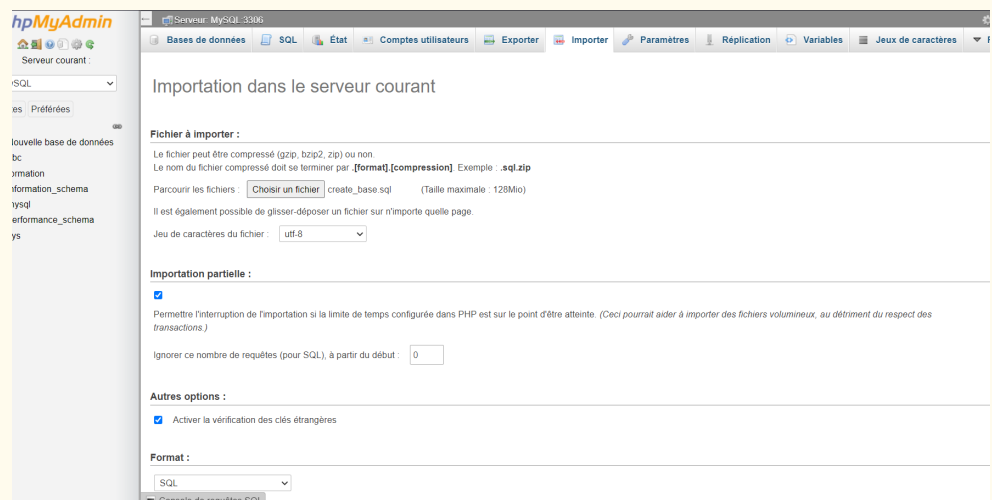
hpMyAdmin

Serveur courant :

SQL

es Préférées

louvelle base de données
bc
ormation
formation_schema
nysql
erformance_schema
ys

Serveur: MySQL:3306

Bases de données SQL État Comptes utilisateurs Exporter Importer Paramètres Réplication Variables Jeux de caractères

Importation dans le serveur courant

Fichier à importer :

Le fichier peut être compressé (gzip, bzip2, zip) ou non.
Le nom du fichier compressé doit se terminer par .[format].[compression]. Exemple : .sql.zip

Parcourir les fichiers : Choisir un fichier create_base.sql (Taille maximale : 128Mio)

Il est également possible de glisser-déposer un fichier sur n'importe quelle page.

Jeu de caractères du fichier : utf-8

Importation partielle :

Permettre l'interruption de l'importation si la limite de temps configurée dans PHP est sur le point d'être atteinte. (Ceci pourrait aider à importer des fichiers volumineux, au détriment du respect des transactions.)

Ignorer ce nombre de requêtes (pour SQL), à partir du début : 0

Autres options :

Activer la vérification des clés étrangères

Format :

SQL

Console de requêtes SQL